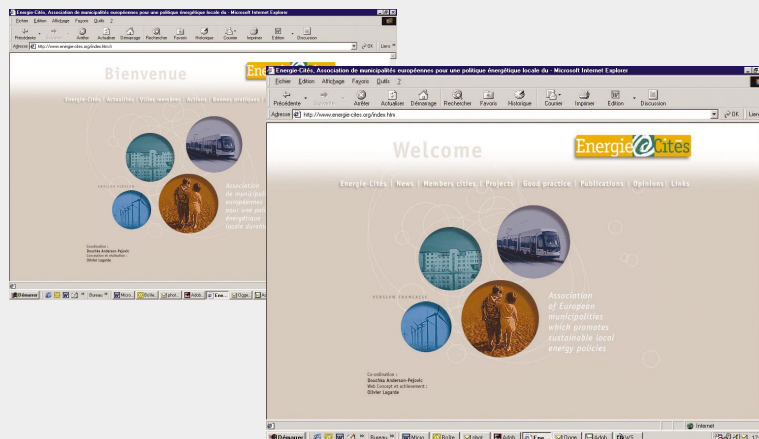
Energie-Cités, Association de municipalités européennes pour une politique énergétique locale du - Microsoft Internet Explorer

Fichier Edition Affichage Favoris Outils ?

Précédente Suivante Arrêter Actualiser Démarrage Rechercher Favoris Historique Courrier Imprimer Edition Discussion

Adresse http://www.energie-cites.org/index.htm

OK Liens

Bienvenue

Energie-Cités | Actualités | Villes membres | Actions | Bonnes pratiques |

ENGLISH VERSION

Association de municipalités européennes pour une politique énergétique locale durable

Coordination :
Bouchka Andersen-Pejovic
Conception et réalisation :
Olivier Lagarde

Démarrer | Bureau | Micro... | Boîte... | phot... | Adob... | Ene... | Oppo... |

Energie-Cités, Association de municipalités européennes pour une politique énergétique locale du - Microsoft Internet Explorer

Fichier Edition Affichage Favoris Outils ?

Précédente Suivante Arrêter Actualiser Démarrage Rechercher Favoris Historique Courrier Imprimer Edition Discussion

Adresse http://www.energie-cites.org/index.htm

OK Liens

Welcome

Energie Cités

Energie-Cités | News | Members cities | Projects | Good practice | Publications | Opinions | Links

VERSION FRANÇAISE

Association of European municipalities which promotes sustainable local energy policies

Co-ordination :
Bouchka Andersen-Pejovic
Web Concept et achievement :
Olivier Lagarde

Internet

Démarrer | Bureau | Micro | Boîte | phot | Adob | Ene... | Oppo... | Adob | W5